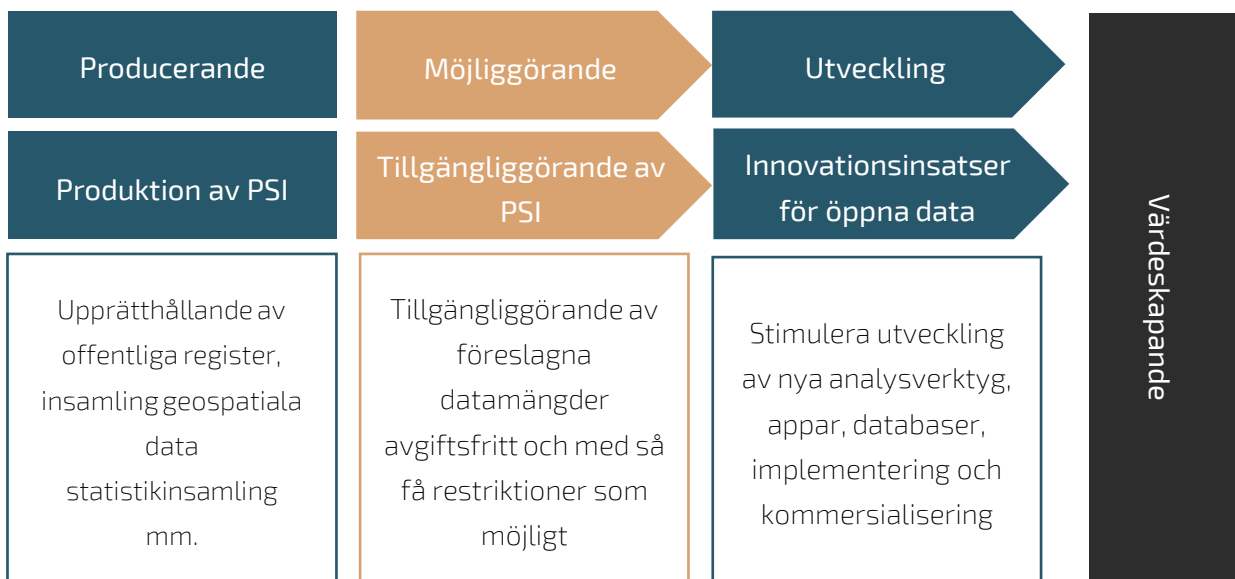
Producerande

Möjliggörande

Utveckling

Produktion av PSI

Tillgängliggörande av PSI

Innovationsinsatser för öppna data

Upprätthållande av offentliga register, insamling geospatiala data statistikinsamling mm.

Tillgängliggörande av föreslagna datamängder avgiftsfritt och med så få restriktioner som möjligt

Stimulera utveckling av nya analysverktyg, appar, databaser, implementering och kommersialisering

Värdeskapande